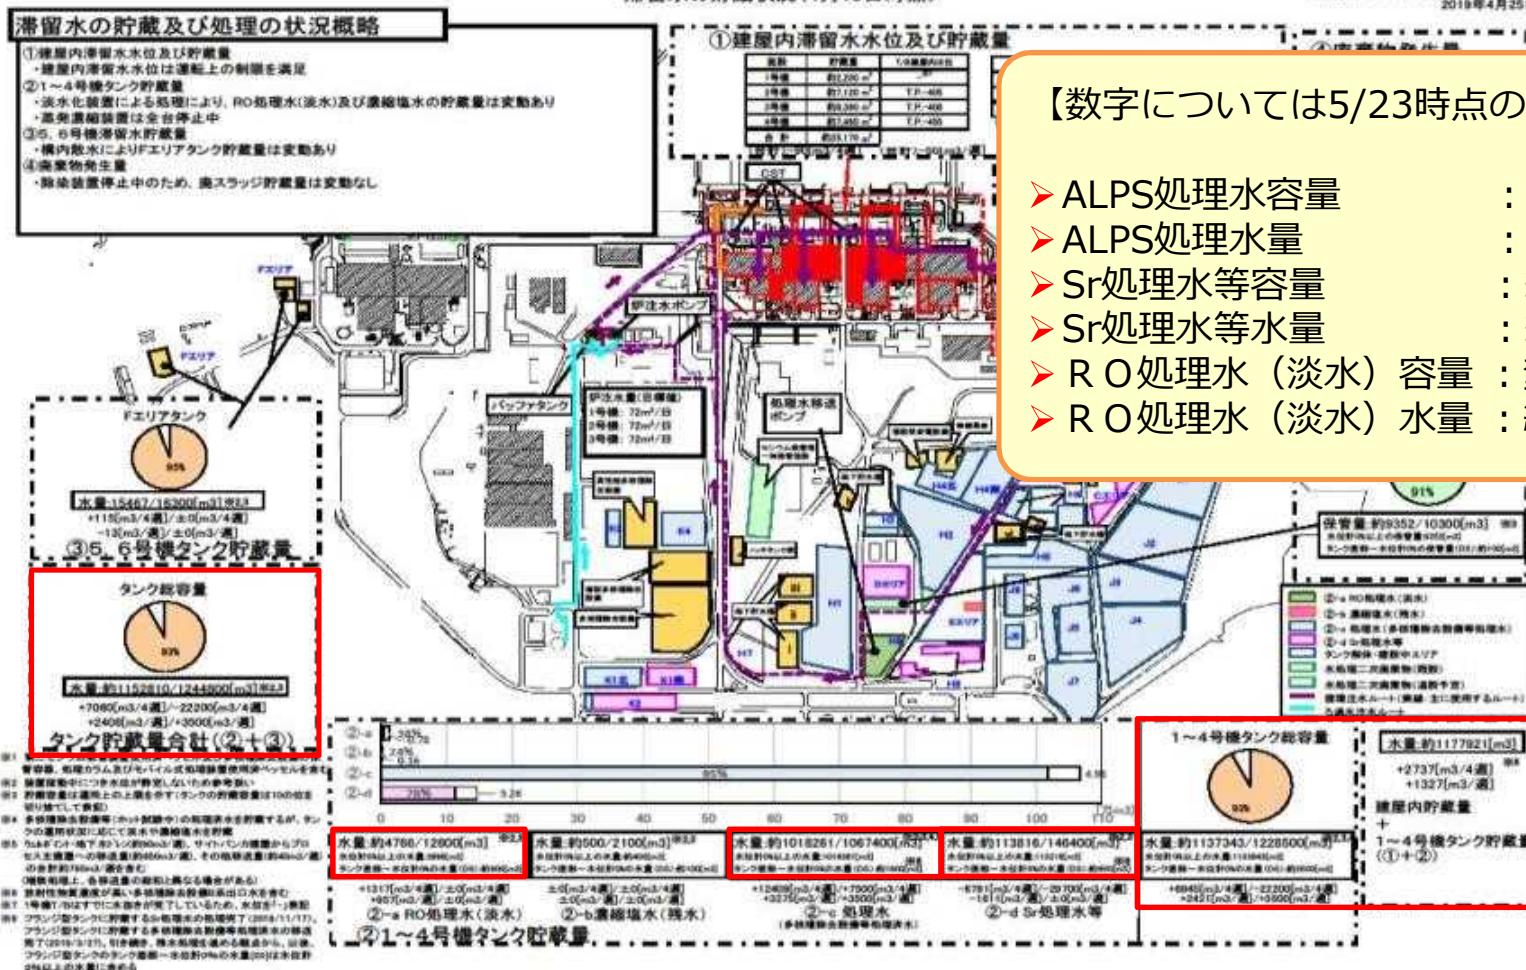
滞留水の貯蔵及び処理の状況概略

①建屋内滞留水水位及び貯蔵量
・建屋内滞留水水位は運転上の制限を満足
②1～4号機タンク貯蔵量
・淡水化装置による処理により、RO処理水(淡水)及び濃縮塩水の貯蔵量は変動あり
・蒸発濃縮装置は全台停止中
③5、6号機滞留水貯蔵量
・構内散水によりFエリアタンク貯蔵量は変動あり
④廃棄物発生量
・除染装置停止中のため、廃スラッジ貯蔵量は変動なし

①建屋内滞留水水位及び貯蔵量

2019年4月25

【数字については5/23時点の

➤ ALPS処理水容量 :
➤ ALPS処理水量 :
➤ Sr処理水等容量 :
➤ Sr処理水等水量 :
➤ RO処理水（淡水）容量 :
➤ RO処理水（淡水）水量 :

Fエリア
Fエリア
Fエリアタンク
95%
水量:15467/16300[m3]
+115[m3/4週]/±0[m3/4週]
-13[m3/週]/±0[m3/週]
③5、6号機タンク貯蔵量

タンク総容量
93%
水量:約1152810/1244800[m3]
+7060[m3/4週]/-22200[m3/4週]
+2408[m3/週]/+3000[m3/週]
タンク貯蔵量合計(②+③)

炉注水ポンプ
バッファタンク
処理水移送ポンプ
CST

91%
保管量:約9352/10300[m3]

1～4号機タンク総容量
93%
水量:約1177921[m3]
+2737[m3/4週]
+1327[m3/週]
建屋内貯蔵量
+
1～4号機タンク貯蔵量
(①+②)

②-a
②-b
②-c
②-d
95%
28%
0 10 20 30 40 50 60 70 80 90 100 110

水量:約4766/12800[m3]
+1317[m3/4週]/±0[m3/4週]
+957[m3/週]/±0[m3/週]
②-a RO処理水(淡水)

水量:約500/2100[m3]
±0[m3/4週]/±0[m3/4週]
±0[m3/週]/±0[m3/週]
②-b 濃縮塩水(残水)

水量:約1018261/1067400[m3]
+12409[m3/4週]/+7500[m3/4週]
+3275[m3/週]/+3500[m3/週]
②-c 処理水

水量:約113816/146400[m3]
-6781[m3/4週]/-29700[m3/4週]
-1611[m3/週]/±0[m3/週]
②-d Sr処理水等

水量:約1137343/1228500[m3]
+6945[m3/4週]/-22200[m3/4週]
+2421[m3/週]/+3500[m3/週]

②1～4号機タンク貯蔵量